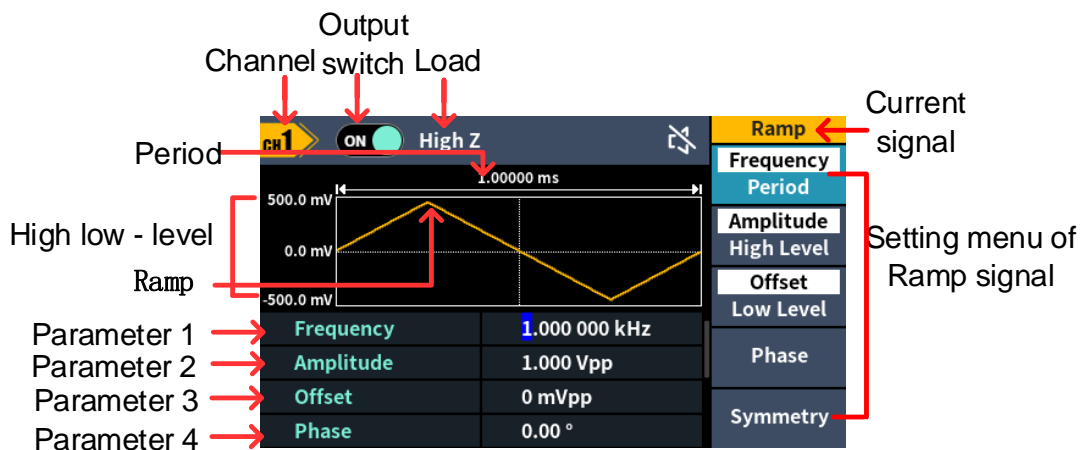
Channel

Output switch

Load

CH1

ON

High Z

Ramp

Current signal

Period

1.00000 ms

Frequency

Period

500.0 mV

High low - level

Amplitude

High Level

0.0 mV

Setting menu of Ramp signal

Ramp

Offset

Low Level

-500.0 mV

Parameter 1

Frequency

1.000 000 kHz

Parameter 2

Amplitude

1.000 Vpp

Phase

Parameter 3

Offset

0 mVpp

Symmetry

Parameter 4

Phase

0.00 °